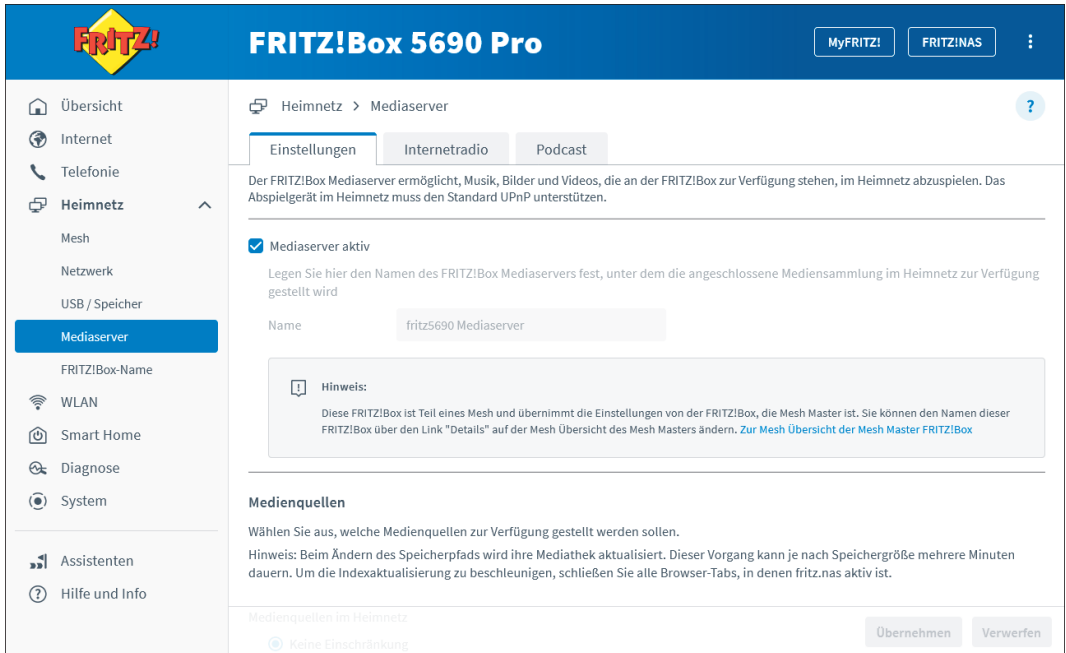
FRITZ!

FRITZ!Box 5690 Pro

MyFRITZ!

FRITZ!NAS

Übersicht

Internet

Telefonie

Heimnetz

Mesh

Netzwerk

USB / Speicher

Mediaserver

FRITZ!Box-Name

WLAN

Smart Home

Diagnose

System

Assistenten

Hilfe und Info

Heimnetz > Mediaserver

?

Einstellungen

Internetradio

Podcast

Der FRITZ!Box Mediaserver ermöglicht, Musik, Bilder und Videos, die an der FRITZ!Box zur Verfügung stehen, im Heimnetz abzuspielen. Das Abspielgerät im Heimnetz muss den Standard UPnP unterstützen.

Mediaserver aktiv

Legen Sie hier den Namen des FRITZ!Box Mediaservers fest, unter dem die angeschlossene Mediensammlung im Heimnetz zur Verfügung gestellt wird

Name

fritz5690 Mediaserver

Hinweis:

Diese FRITZ!Box ist Teil eines Mesh und übernimmt die Einstellungen von der FRITZ!Box, die Mesh Master ist. Sie können den Namen dieser FRITZ!Box über den Link "Details" auf der Mesh Übersicht des Mesh Masters ändern. Zur Mesh Übersicht der Mesh Master FRITZ!Box

Medienquellen

Wählen Sie aus, welche Medienquellen zur Verfügung gestellt werden sollen.

Hinweis: Beim Ändern des Speicherpfads wird ihre Mediathek aktualisiert. Dieser Vorgang kann je nach Speichergröße mehrere Minuten dauern. Um die Indexaktualisierung zu beschleunigen, schließen Sie alle Browser-Tabs, in denen fritz.nas aktiv ist.

Medienquellen im Heimnetz

Keine Einschränkung

Übernehmen

Verwerfen